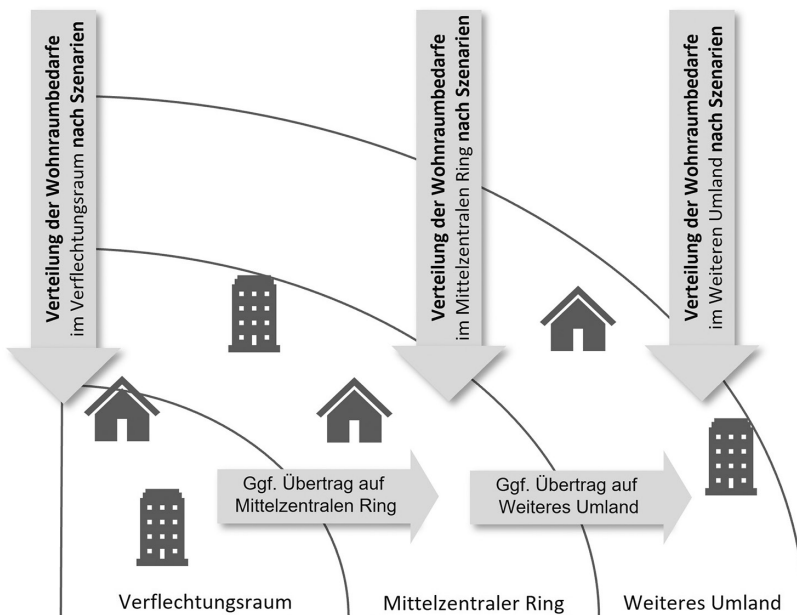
Verteilung der Wohnraumbedarfe im Verflechtungsraum nach Szenarien

Verteilung der Wohnraumbedarfe im Mittelzentralen Ring nach Szenarien

Verteilung der Wohnraumbedarfe im Weiteren Umland nach Szenarien

Ggf. Übertrag auf Mittelzentralen Ring

Ggf. Übertrag auf Weiteres Umland

Verflechtungsraum

Mittelzentraler Ring

Weiteres Umland